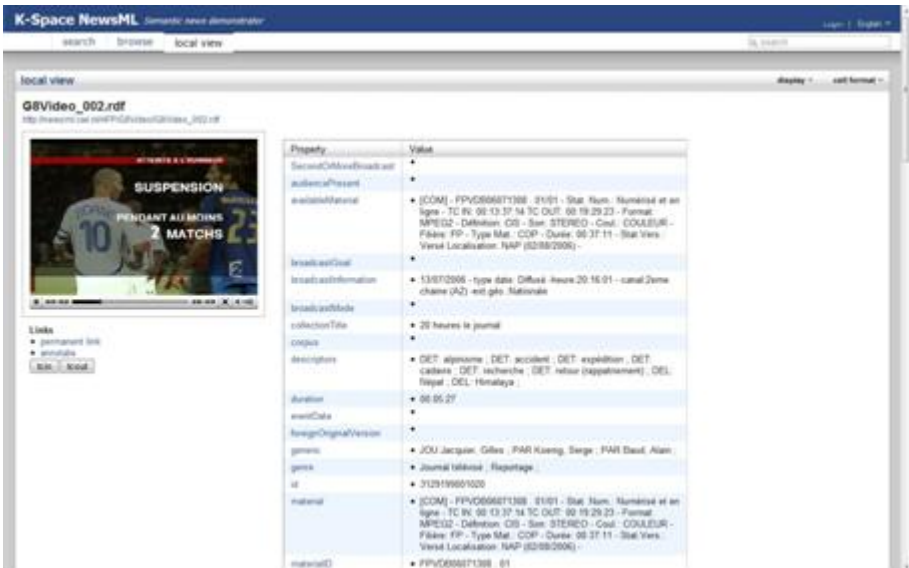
K-Space NewsML Semantic news demonstrator

Login | English

search browse local view

search

local view

display cell format

G8Video_002.rdf

http://newsml.cwi.nl/HFP/G8Video/G8Video_002.rdf

SUSPENSION

PENDANT AU MOINS

2 MATCHS

Links

• permanent link

• annotate

link local

| Property | Value |
|---|---|
| SecondOfMoveBroadcast | • |
| audiencePresent | • |
| availableMaterial | • [COM] - FPVD000071308 : 01/01 - Stat. Num. : Numérisé et en ligne - TC IN: 00:13:37:14 TC OUT: 00:19:29:23 - Format: MPEG2 - Définition: CIS - Son: STEREO - Coul.: COULEUR - Filière: FP - Type Mat.: COP - Durée: 00:37:11 - Stat Vers.: Versé Localisation: NAP (02/08/2006) - |
| broadcastGoal | • |
| broadcastInformation | • 13/07/2006 - type date: Diffusé -heure:20:16:01 - canal:2eme chaine (A2) -ext géo: Nationale |
| broadcastMode | • |
| collectionTitle | • 20 heures le journal |
| corpus | • |
| descriptors | • DET: alpinisme ; DET: accident ; DET: expédition ; DET: cadavre ; DET: recherche ; DET: retour (rapatriement) ; DEL: Népal ; DEL: Himalaya ; |
| duration | • 00:05:27 |
| eventDate | • |
| foreignOriginalVersion | • |
| generic | • JOU Jacquier, Gilles ; PAR Koenig, Serge ; PAR Baud, Alain |
| genre | • Journal télévisé ; Reportage ; |
| id | • 3129199001020 |
| material | • [COM] - FPVD000071308 : 01/01 - Stat. Num. : Numérisé et en ligne - TC IN: 00:13:37:14 TC OUT: 00:19:29:23 - Format: MPEG2 - Définition: CIS - Son: STEREO - Coul.: COULEUR - Filière: FP - Type Mat.: COP - Durée: 00:37:11 - Stat Vers.: Versé Localisation: NAP (02/08/2006) - |
| materialID | • FPVD000071308 : 01 |